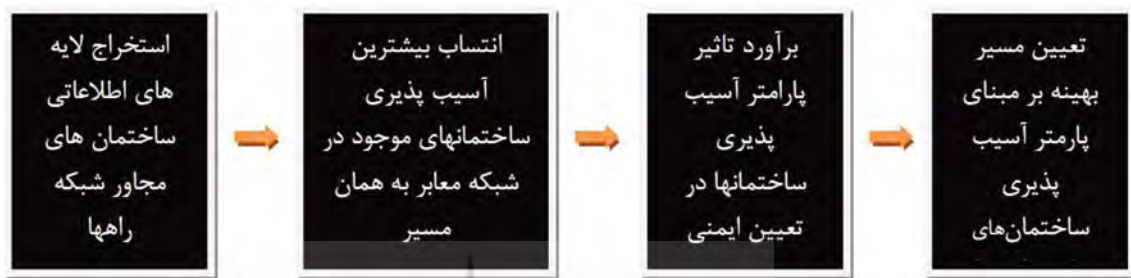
استخراج لایه های اطلاعاتی ساختمان های مجاور شبکه راهها

انتساب بیشترین آسیب پذیری ساختمانهای موجود در شبکه معابر به همان مسیر

برآورد تاثیر پارامتر آسیب پذیری ساختمانها در تعیین ایمنی

تعیین مسیر بهینه بر مبنای پارامتر آسیب پذیری ساختمان‌های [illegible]